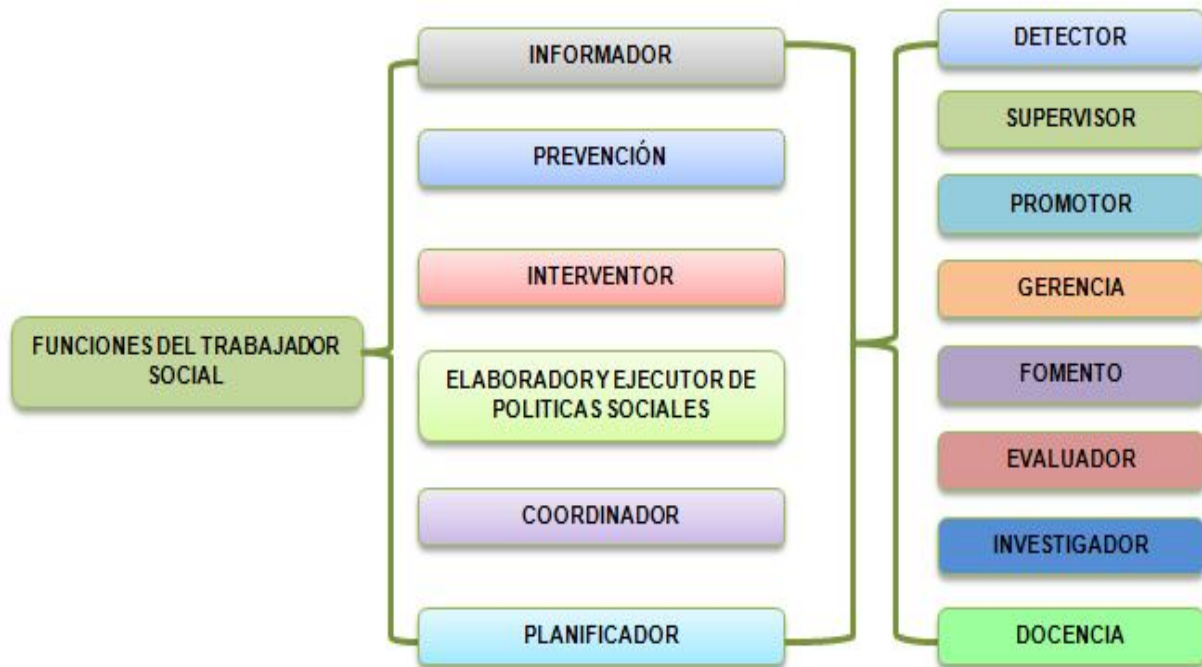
FUNCIONES DEL TRABAJADOR SOCIAL

INFORMADOR

PREVENCIÓN

INTERVENTOR

ELABORADOR Y EJECUTOR DE POLITICAS SOCIALES

COORDINADOR

PLANIFICADOR

DETECTOR

SUPERVISOR

PROMOTOR

GERENCIA

FOMENTO

EVALUADOR

INVESTIGADOR

DOCENCIA